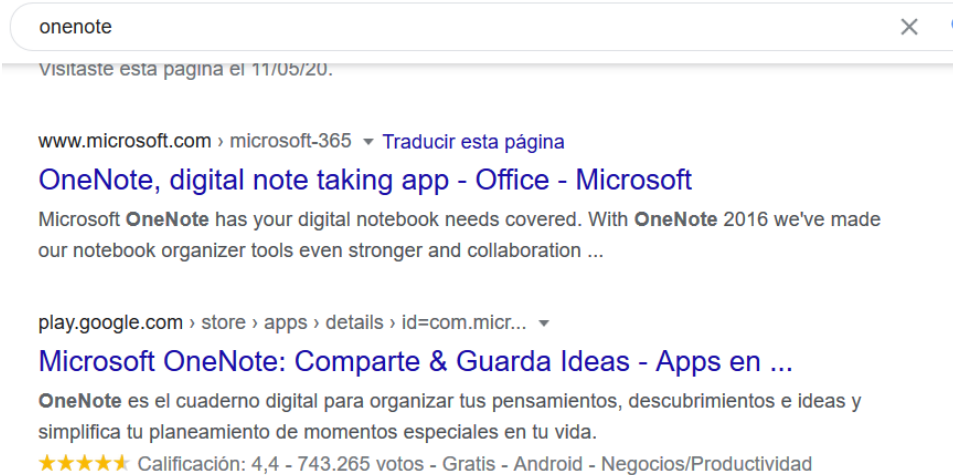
onenote

Visitaste esta página el 11/05/20.

www.microsoft.com › microsoft-365 ▾ Traducir esta página

OneNote, digital note taking app - Office - Microsoft

Microsoft OneNote has your digital notebook needs covered. With OneNote 2016 we've made our notebook organizer tools even stronger and collaboration ...

play.google.com › store › apps › details › id=com.micr... ▾

Microsoft OneNote: Comparte & Guarda Ideas - Apps en ...

OneNote es el cuaderno digital para organizar tus pensamientos, descubrimientos e ideas y simplifica tu planeamiento de momentos especiales en tu vida.

★★★★★ Calificación: 4,4 - 743.265 votos - Gratis - Android - Negocios/Productividad